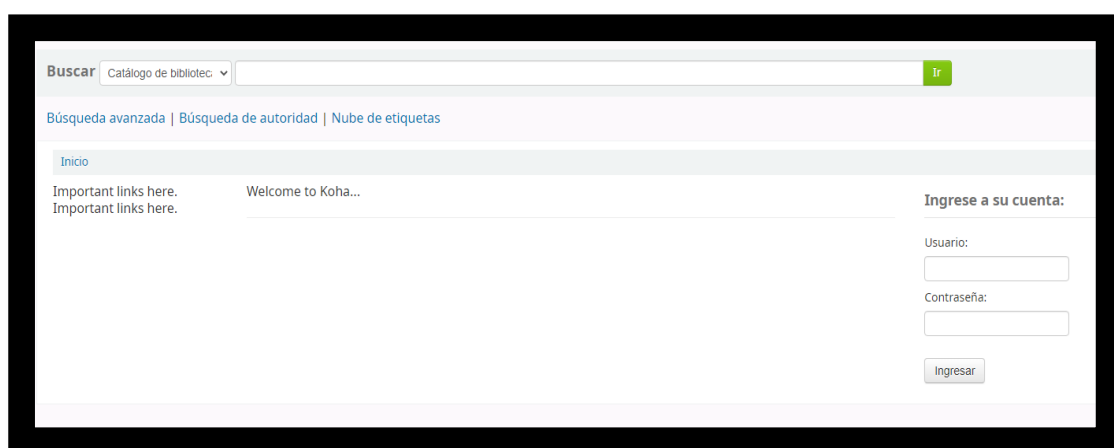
Buscar Catálogo de bibliotec: Ir

Búsqueda avanzada | Búsqueda de autoridad | Nube de etiquetas

Inicio

Important links here.
Important links here.

Welcome to Koha...

Ingrese a su cuenta:

Usuario:

Contraseña:

Ingresar